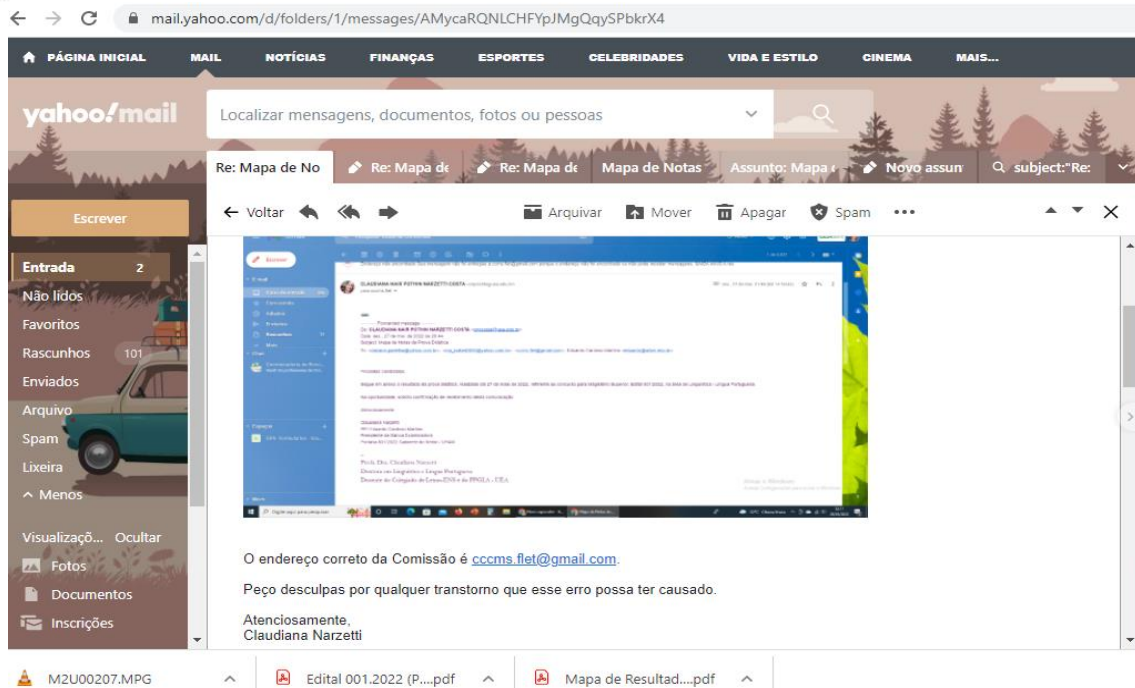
mail.yahoo.com/d/folders/1/messages/AMycaRQNLCHFYpJMgQqySPbkrX4

PÁGINA INICIAL MAIL NOTÍCIAS FINANÇAS ESPORTES CELEBRIDADES VIDA E ESTILO CINEMA MAIS...

yahoo!mail

Localizar mensagens, documentos, fotos ou pessoas

Re: Mapa de No | Re: Mapa de | Re: Mapa de | Mapa de Notas | Assunto: Mapa | Novo assun | subject:"Re:

Escrever

← Voltar Arquivar Mover Apagar Spam •••

Entrada 2
Não lidos
Favoritos
Rascunhos 101
Enviados
Arquivo
Spam
Lixeira
^ Menos

Visualizaçõ... Ocultar
Fotos
Documentos
Inscrições

CLAUDIANA NAIR POTHIN NARZETTI COSTA

Prof. Dra. Claudiana Narzetti
Doutora em Linguística e Língua Portuguesa
Docente do Colegiado de Letras-ENS e do PPGLA - UEA

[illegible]

O endereço correto da Comissão é cccms.flet@gmail.com.

Peço desculpas por qualquer transtorno que esse erro possa ter causado.

Atenciosamente,
Claudiana Narzetti

M2U00207.MPG | Edital 001.2022 (P....pdf | Mapa de Resultad....pdf